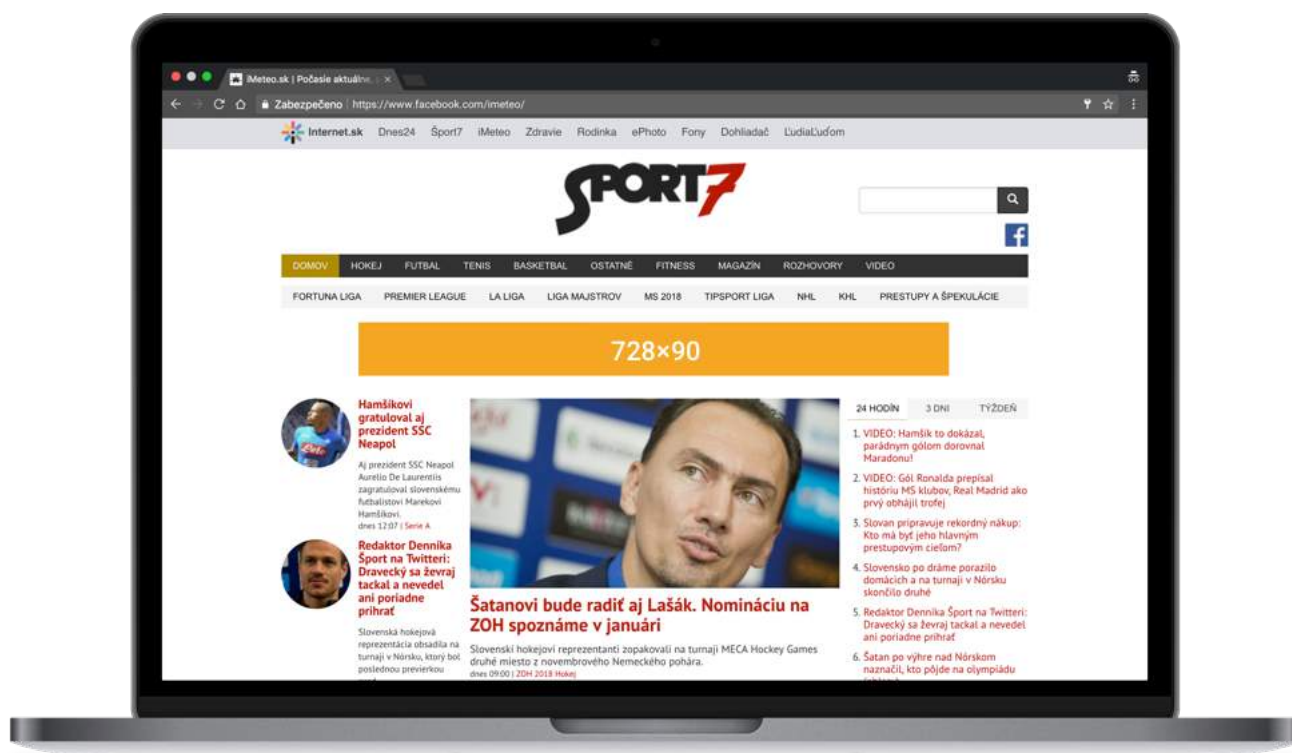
iMeteo.sk | Počasie aktuálne ×

Zabezpečeno | https://www.facebook.com/imeteo/

Internet.sk Dnes24 Šport7 iMeteo Zdravie Rodinka ePhoto Fony Dohliadač ĽudiaĽuďom

SPORT7

DOMOV HOKEJ FUTBAL TENIS BASKETBAL OSTATNÉ FITNESS MAGAZÍN ROZHOVORY VIDEO

FORTUNA LIGA PREMIER LEAGUE LA LIGA LIGA MAJSTROV MS 2018 TIPSPORT LIGA NHL KHL PRESTUPY A ŠPEKULÁCIE

728×90

Hamšíkovi gratuloval aj prezident SSC Neapol

Aj prezident SSC Neapol Aurelio De Laurentiis zagratuloval slovenskému futbalistovi Marekovi Hamšíkovi.
dnes 12:07 | Serie A

Redaktor Denníka Šport na Twitteri: Dravecký sa ževraj tackal a nevedel ani poriadne prihrať

Slovenská hokejová reprezentácia obsadila na turnaji v Nórsku, ktorý bol poslednou previerkou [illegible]

Šatanovi bude radiť aj Lašák. Nomináciu na ZOH spoznáme v januári

Slovenskí hokejoví reprezentanti zopakovali na turnaji MECA Hockey Games druhé miesto z novembrového Nemeckého pohára.
dnes 09:00 | ZOH 2018 Hokej

24 HODÍN 3 DNI TÝŽDEŇ

1. VIDEO: Hamšík to dokázal, parádnym gólom dorovnal Maradonu!
2. VIDEO: Gól Ronalda prepísal históriu MS klubov, Real Madrid ako prvý obhájil trofej
3. Slovan pripravuje rekordný nákup: Kto má byť jeho hlavným prestupovým cieľom?
4. Slovensko po dráme porazilo domácich a na turnaji v Nórsku skončilo druhé
5. Redaktor Denníka Šport na Twitteri: Dravecký sa ževraj tackal a nevedel ani poriadne prihrať
6. Šatan po výhre nad Nórskom naznačil, kto pôjde na olympiádu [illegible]